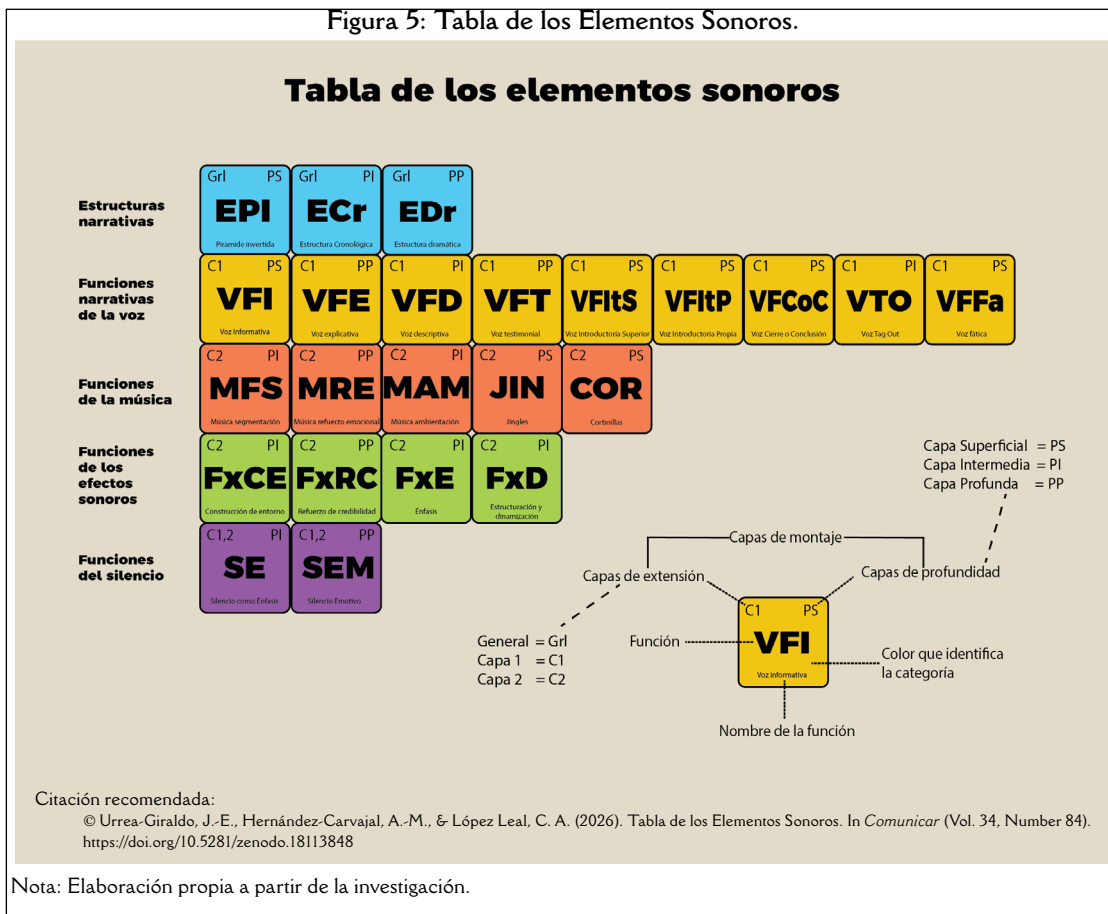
Figura 5: Tabla de los Elementos Sonoros.

Tabla de los elementos sonoros

Estructuras narrativas

| Grl PS EPI Pirámide invertida | Grl PI ECr Estructura Cronológica | Grl PP EDr Estructura dramática |
|---|---|---|

Funciones narrativas de la voz

| C1 PS VFI Voz Informativa | C1 PP VFE Voz explicativa | C1 PI VFD Voz descriptiva | C1 PP VFT Voz testimonial | C1 PS VFItS Voz Introductoria Superior | C1 PS VFItP Voz Introductoria Propia | C1 PS VFCoC Voz Cierre o Conclusión | C1 PI VTO Voz Tag Out | C1 PS VFFa Voz fática |
|---|---|---|---|---|---|---|---|---|

Funciones de la música

| C2 PI MFS Música segmentación | C2 PP MRE Música refuerzo emocional | C2 PI MAM Música ambientación | C2 PS JIN Jingles | C2 PS COR Cortinillas |
|---|---|---|---|---|

Funciones de los efectos sonoros

| C2 PI FxCE Construcción de entorno | C2 PP FxRC Refuerzo de credibilidad | C2 PI FxE Énfasis | C2 PI FxD Estructuración y dinamización |
|---|---|---|---|

Funciones del silencio

| C1,2 PI SE Silencio como Énfasis | C1,2 PP SEM Silencio Emotivo |
|---|---|

Capa Superficial = PS
Capa Intermedia = PI
Capa Profunda = PP

Capas de montaje
Capas de extensión
Capas de profundidad
General = Grl
Capa 1 = C1
Capa 2 = C2
Función
C1 PS VFI Voz informativa
Color que identifica la categoría
Nombre de la función

Citación recomendada:
© Urrea-Giraldo, J.-E., Hernández-Carvajal, A.-M., & López Leal, C. A. (2026). Tabla de los Elementos Sonoros. In Comunicar (Vol. 34, Number 84). https://doi.org/10.5281/zenodo.18113848

Nota: Elaboración propia a partir de la investigación.